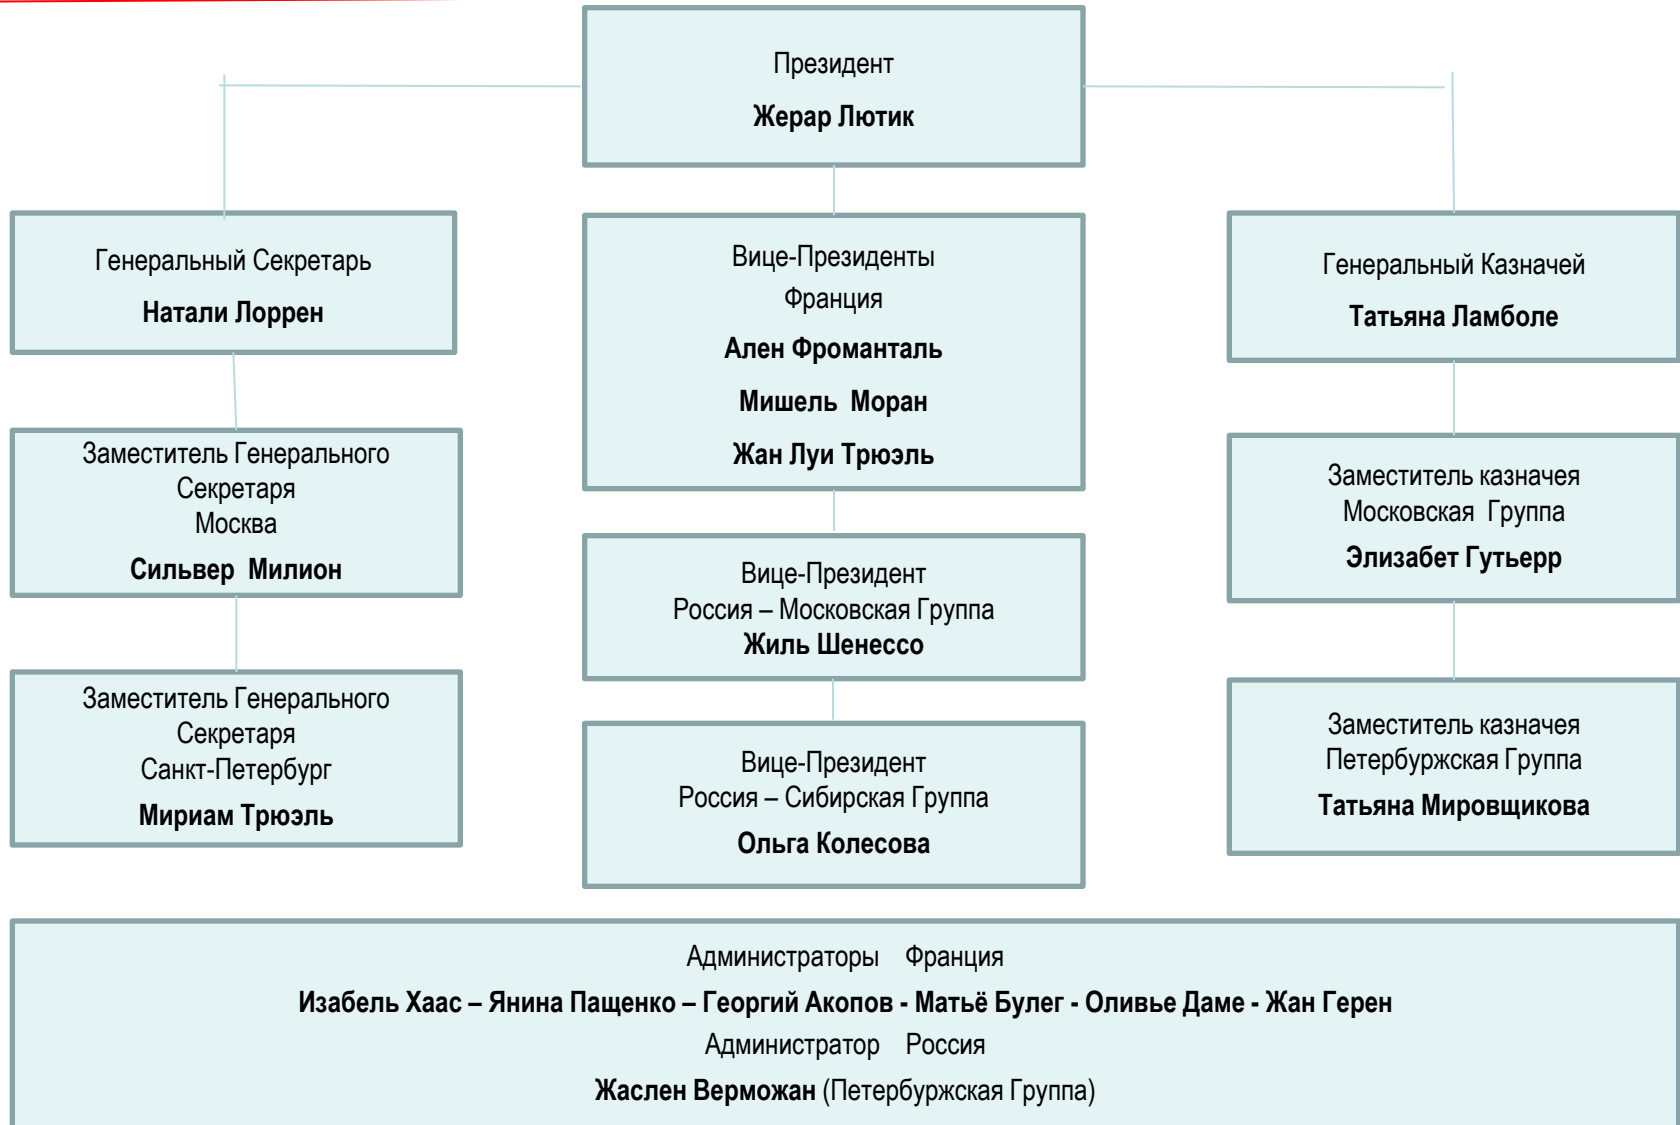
Президент

**Жерар Лютик**

Генеральный Секретарь

**Натали Лоррен**

Заместитель Генерального Секретаря Москва

**Сильвер Милион**

Заместитель Генерального Секретаря Санкт-Петербург

**Мириам Трюэль**

Вице-Президенты Франция

**Ален Фромантель**

**Мишель Моран**

**Жан Луи Трюэль**

Вице-Президент Россия – Московская Группа

**Жиль Шенессо**

Вице-Президент Россия – Сибирская Группа

**Ольга Колесова**

Генеральный Казначей

**Татьяна Ламболе**

Заместитель казначея Московская Группа

**Элизабет Гутьерр**

Заместитель казначея Петербуржская Группа

**Татьяна Мировщикова**

Администраторы Франция

**Изабель Хаас – Янина Пащенко – Георгий Акопов - Матьё Булег - Оливье Даме - Жан Герен**

Администратор Россия

**Жаслен Верможан** (Петербуржская Группа)